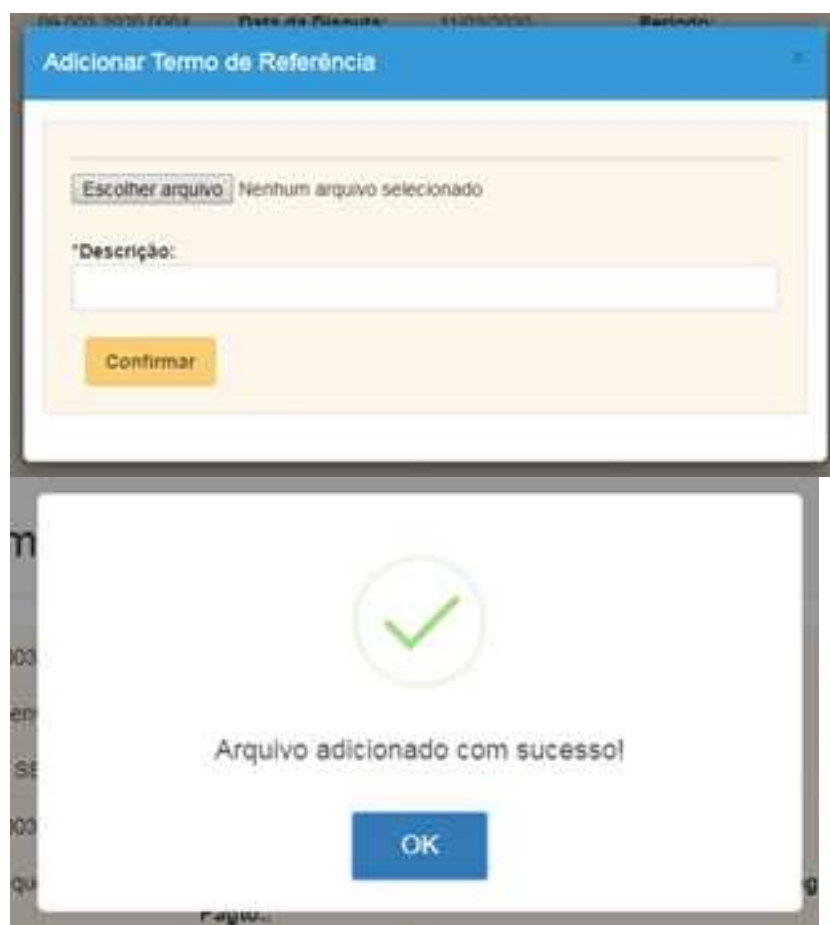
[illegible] Data da Disputa: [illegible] Período:

Adicionar Termo de Referência

×

Escolher arquivo Nenhum arquivo selecionado

*Descrição:

Confirmar

m

)03

en

ss

)03

qu

g

Pagto.:

Arquivo adicionado com sucesso!

OK